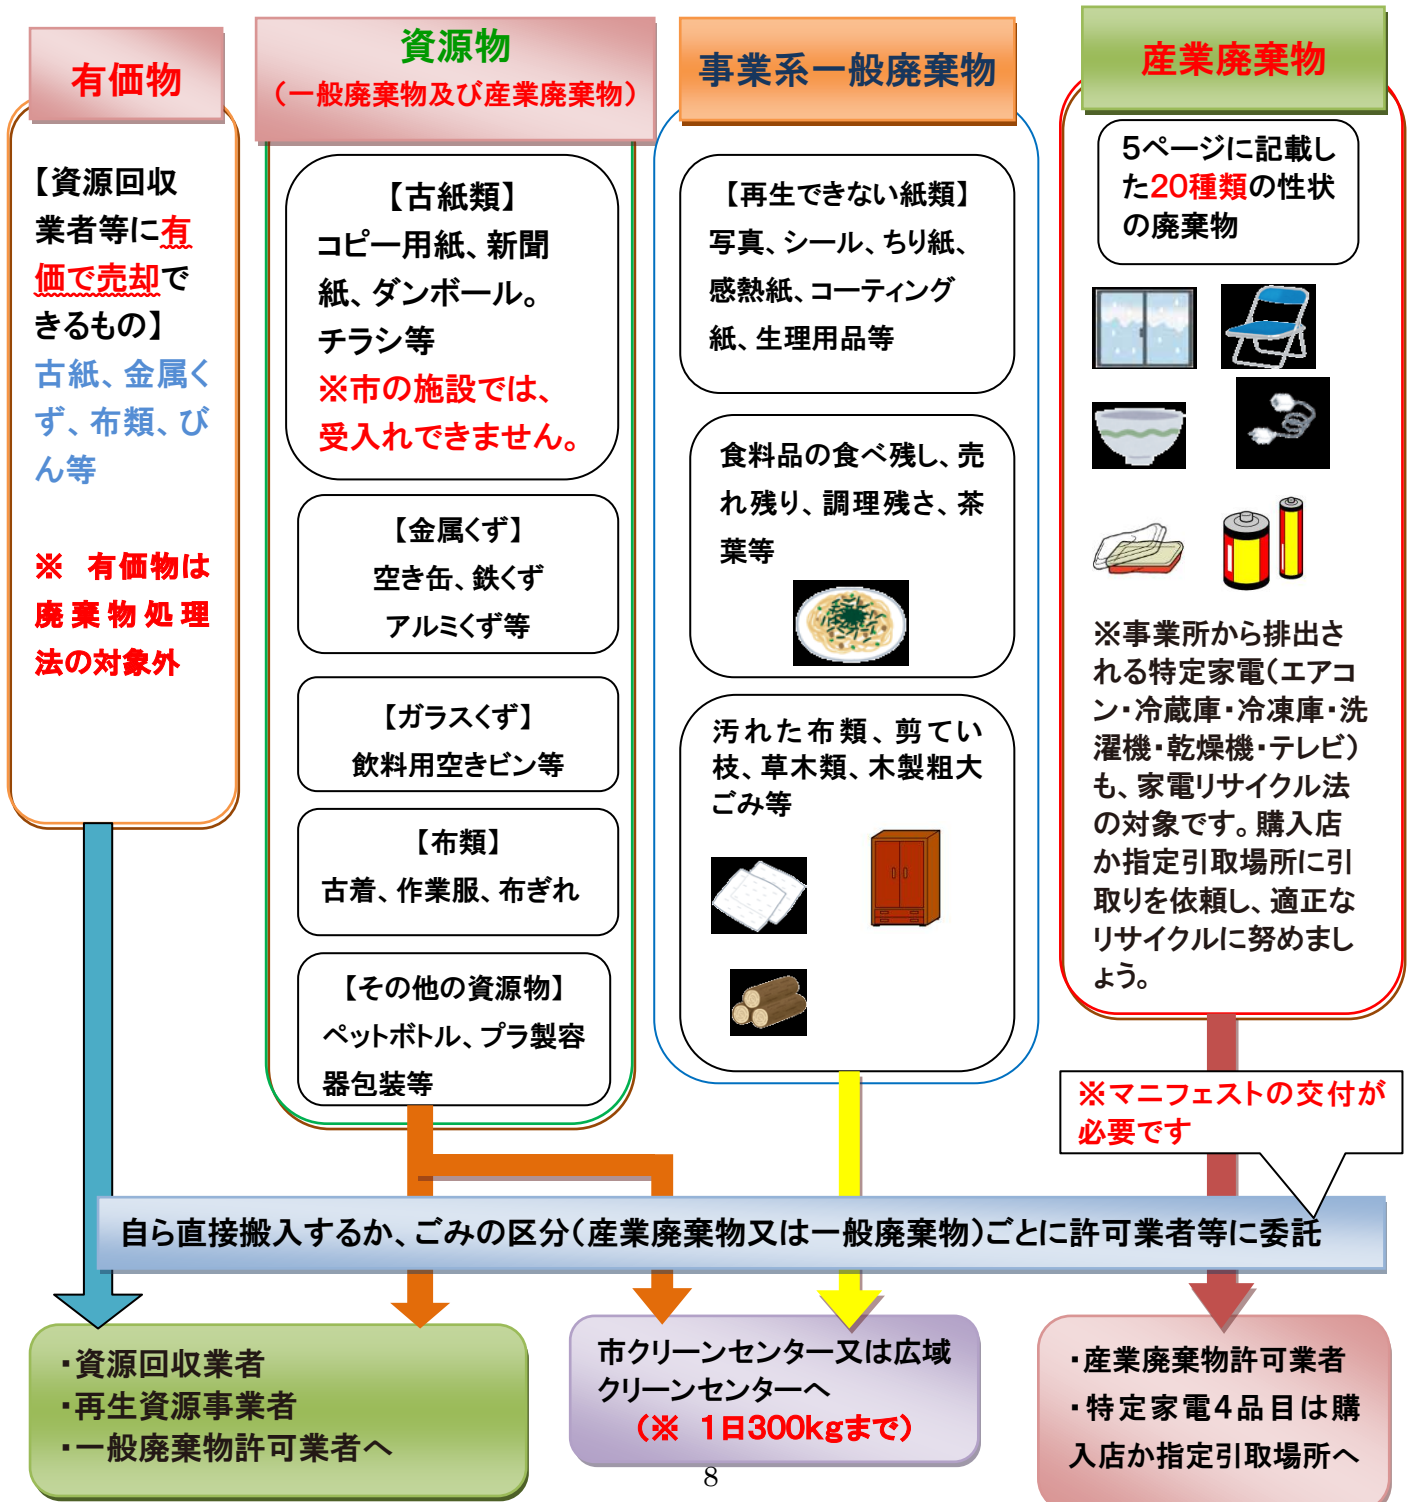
有価物

【資源回収業者等に有価で売却できるもの】
古紙、金属くず、布類、びん等

※　有価物は廃棄物処理法の対象外

資源物
（一般廃棄物及び産業廃棄物）

【古紙類】
コピー用紙、新聞紙、ダンボール。チラシ等
※市の施設では、受入れできません。

【金属くず】
空き缶、鉄くず
アルミくず等

【ガラスくず】
飲料用空きビン等

【布類】
古着、作業服、布ぎれ

【その他の資源物】
ペットボトル、プラ製容器包装等

事業系一般廃棄物

【再生できない紙類】
写真、シール、ちり紙、感熱紙、コーティング紙、生理用品等

食料品の食べ残し、売れ残り、調理残さ、茶葉等

汚れた布類、剪定枝、草木類、木製粗大ごみ等

産業廃棄物

5ページに記載した20種類の性状の廃棄物

※事業所から排出される特定家電（エアコン・冷蔵庫・冷凍庫・洗濯機・乾燥機・テレビ）も、家電リサイクル法の対象です。購入店か指定引取場所に引取りを依頼し、適正なリサイクルに努めましょう。

※マニフェストの交付が必要です

自ら直接搬入するか、ごみの区分（産業廃棄物又は一般廃棄物）ごとに許可業者等に委託

・資源回収業者
・再生資源事業者
・一般廃棄物許可業者へ

市クリーンセンター又は広域クリーンセンターへ
（※　1日300kgまで）

・産業廃棄物許可業者
・特定家電4品目は購入店か指定引取場所へ

8